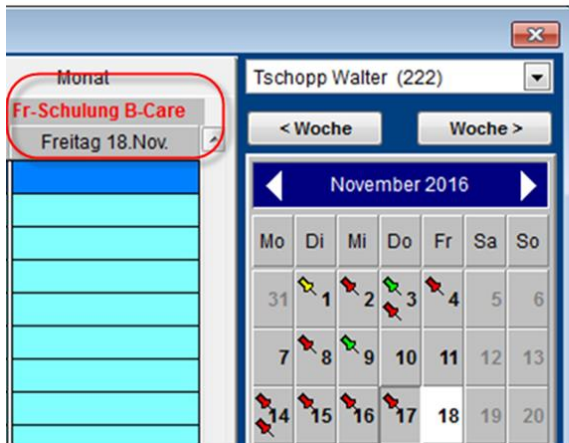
Monat

Fr-Schulung B-Care

Freitag 18.Nov.

Tschopp Walter (222)

< Woche

Woche >

November 2016

| Mo | Di | Mi | Do | Fr | Sa | So |
|---|---|---|---|---|---|---|
| 31 | 1 | 2 | 3 | 4 | 5 | 6 |
| 7 | 8 | 9 | 10 | 11 | 12 | 13 |
| 14 | 15 | 16 | 17 | 18 | 19 | 20 |